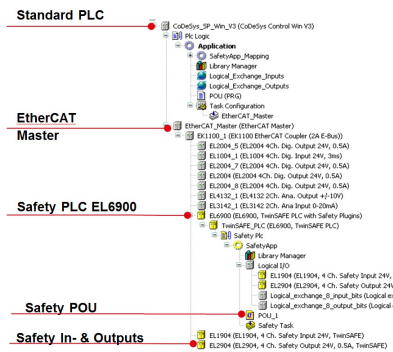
Standard PLC

CoDeSys_SP_Win_V3 (CoDeSys Control Win V3)
Plc Logic
Application
SafetyApp_Mapping
Library Manager
Logical_Exchange_Inputs
Logical_Exchange_Outputs
POU (PRG)
Task Configuration
EtherCAT_Master

EtherCAT Master

EtherCAT_Master (EtherCAT Master)
EK1100_1 (EK1100 EtherCAT Coupler (2A E-Bus))
EL2004_5 (EL2004 4Ch. Digital Output 24V, 0.5A)
EL1004_1 (EL1004 4Ch. Dig. Input 24V, 3ms)
EL2004_7 (EL2004 4Ch. Digital Output 24V, 0.5A)
EL2004 (EL2004 4Ch. Digital Output 24V, 0.5A)
EL2004_8 (EL2004 4Ch. Digital Output 24V, 0.5A)
EL4132_1 (EL4132 2Ch. Ana. Output +/-10V)
EL3142_1 (EL3142 2Ch. Ana. Input 0-20mA)

Safety PLC EL6900

EL6900 (EL6900, TwinSAFE PLC with Safety Plugins)
TwinSAFE_PLC (EL6900, TwinSAFE PLC)
Safety Plc
SafetyApp
Library Manager
Logical I/O
EL1904 (EL1904, 4 Ch. Safety Input 24V, TwinSAFE)
EL2904 (EL2904, 4 Ch. Safety Output 24V, 0.5A, TwinSAFE)
Logical_exchange_8_input_bits (Logical ex
Logical_exchange_8_output_bits (Logical e

Safety POU

POU_1
Safety Task

Safety In- & Outputs

EL1904 (EL1904, 4 Ch. Safety Input 24V, TwinSAFE)
EL2904 (EL2904, 4 Ch. Safety Output 24V, 0.5A, TwinSAFE)